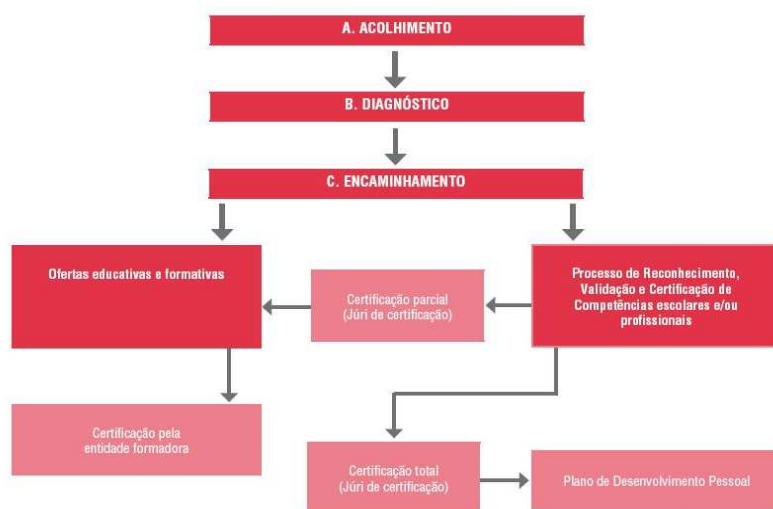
A. ACOLHIMENTO

B. DIAGNÓSTICO

C. ENCAMINHAMENTO

Ofertas educativas e formativas

Certificação parcial (Júri de certificação)

Processo de Reconhecimento, Validação e Certificação de Competências escolares e/ou profissionais

Certificação pela entidade formadora

Certificação total (Júri de certificação)

Plano de Desenvolvimento Pessoal